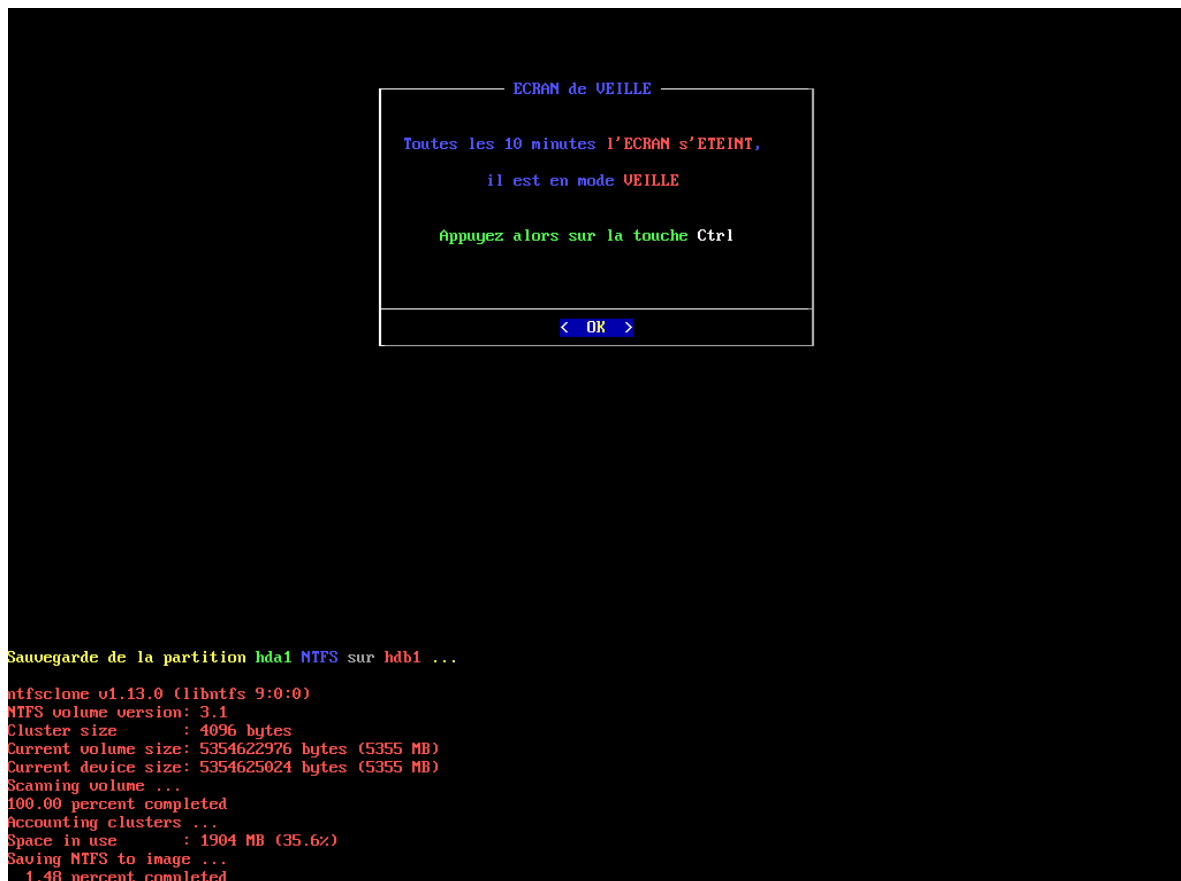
ECRAN de VEILLE

Toutes les 10 minutes l'ECRAN s'ETEINT,

il est en mode VEILLE

Appuyez alors sur la touche Ctrl

< OK >

Sauvegarde de la partition hda1 NTFS sur hdb1 ...

ntfsclone v1.13.0 (libntfs 9:0:0)
NTFS volume version: 3.1
Cluster size : 4096 bytes
Current volume size: 5354622976 bytes (5355 MB)
Current device size: 5354625024 bytes (5355 MB)
Scanning volume ...
100.00 percent completed
Accounting clusters ...
Space in use : 1904 MB (35.6%)
Saving NTFS to image ...
1.48 percent completed